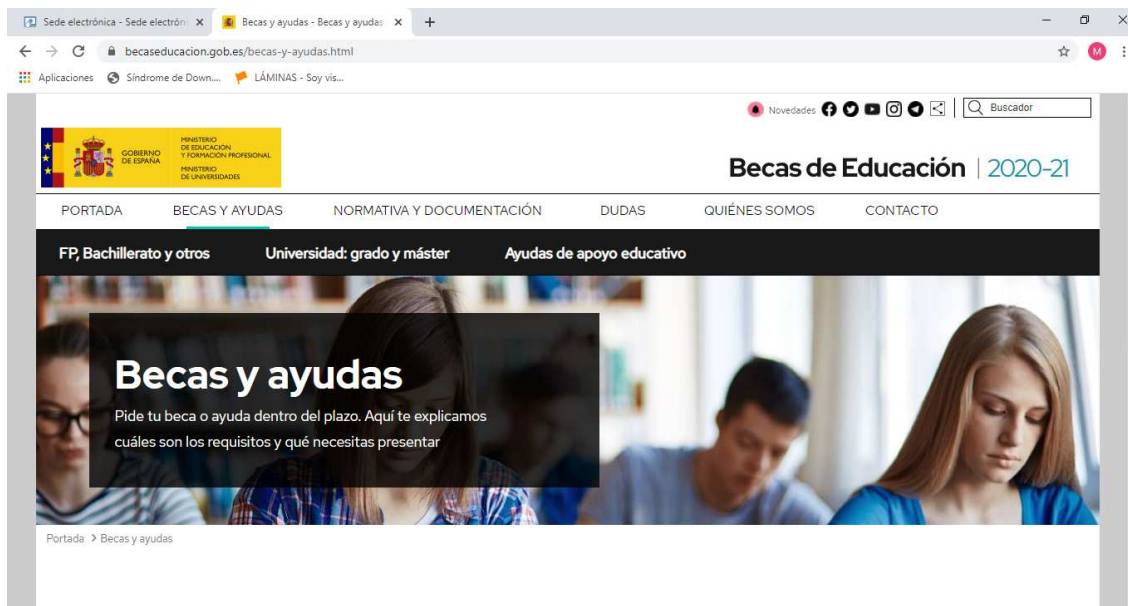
Sede electrónica - Sede electrón ×
Becas y ayudas - Becas y ayudas ×
+

becaseducacion.gob.es/becas-y-ayudas.html

M

Aplicaciones
Síndrome de Down....
LÁMINAS - Soy vis...

Novedades
Buscador

GOBIERNO DE ESPAÑA
MINISTERIO DE EDUCACIÓN Y FORMACIÓN PROFESIONAL
MINISTERIO DE UNIVERSIDADES

Becas de Educación | 2020-21

PORTADA
BECAS Y AYUDAS
NORMATIVA Y DOCUMENTACIÓN
DUDAS
QUIÉNES SOMOS
CONTACTO

FP, Bachillerato y otros
Universidad: grado y máster
Ayudas de apoyo educativo

Becas y ayudas

Pide tu beca o ayuda dentro del plazo. Aquí te explicamos cuáles son los requisitos y qué necesitas presentar

Portada > Becas y ayudas